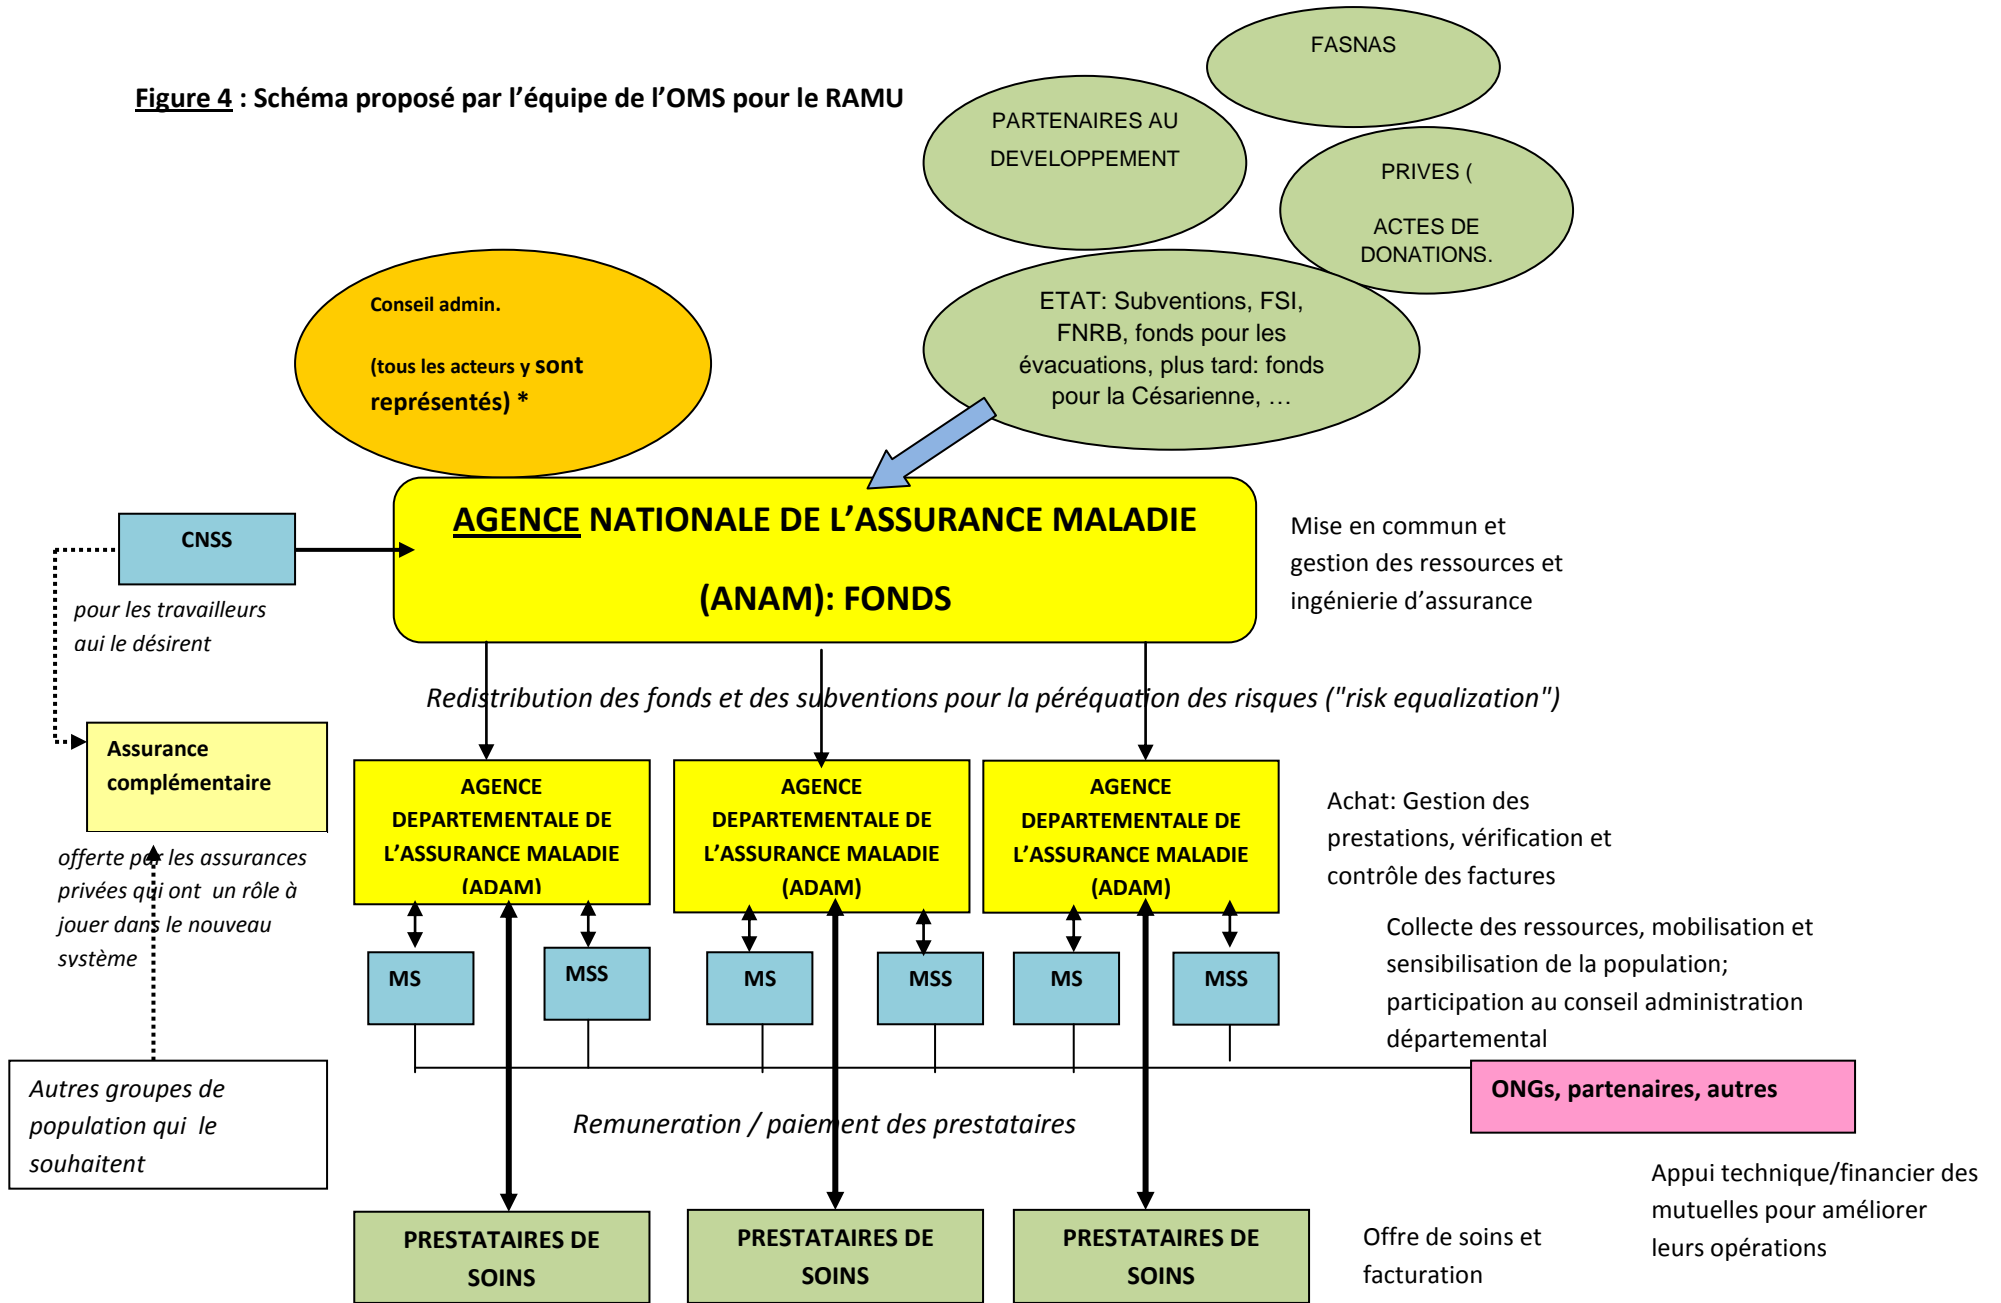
Figure 4 : Schéma proposé par l'équipe de l'OMS pour le RAMU

FASNAS

PARTENAIRES AU DEVELOPPEMENT

PRIVES (

ACTES DE DONATIONS.

Conseil admin.

(tous les acteurs y sont représentés) *

ETAT: Subventions, FSI, FNRB, fonds pour les évacuations, plus tard: fonds pour la Césarienne, …

CNSS

pour les travailleurs qui le désirent

AGENCE NATIONALE DE L'ASSURANCE MALADIE

(ANAM): FONDS

Mise en commun et gestion des ressources et ingénierie d'assurance

Redistribution des fonds et des subventions pour la péréquation des risques ("risk equalization")

Assurance complémentaire

offerte par les assurances privées qui ont un rôle à jouer dans le nouveau système

AGENCE DEPARTEMENTALE DE L'ASSURANCE MALADIE (ADAM)

AGENCE DEPARTEMENTALE DE L'ASSURANCE MALADIE (ADAM)

AGENCE DEPARTEMENTALE DE L'ASSURANCE MALADIE (ADAM)

Achat: Gestion des prestations, vérification et contrôle des factures

Collecte des ressources, mobilisation et sensibilisation de la population; participation au conseil administration départemental

MS

MSS

MS

MSS

MS

MSS

Autres groupes de population qui le souhaitent

ONGs, partenaires, autres

Remuneration / paiement des prestataires

Appui technique/financier des mutuelles pour améliorer leurs opérations

PRESTATAIRES DE SOINS

PRESTATAIRES DE SOINS

PRESTATAIRES DE SOINS

Offre de soins et facturation